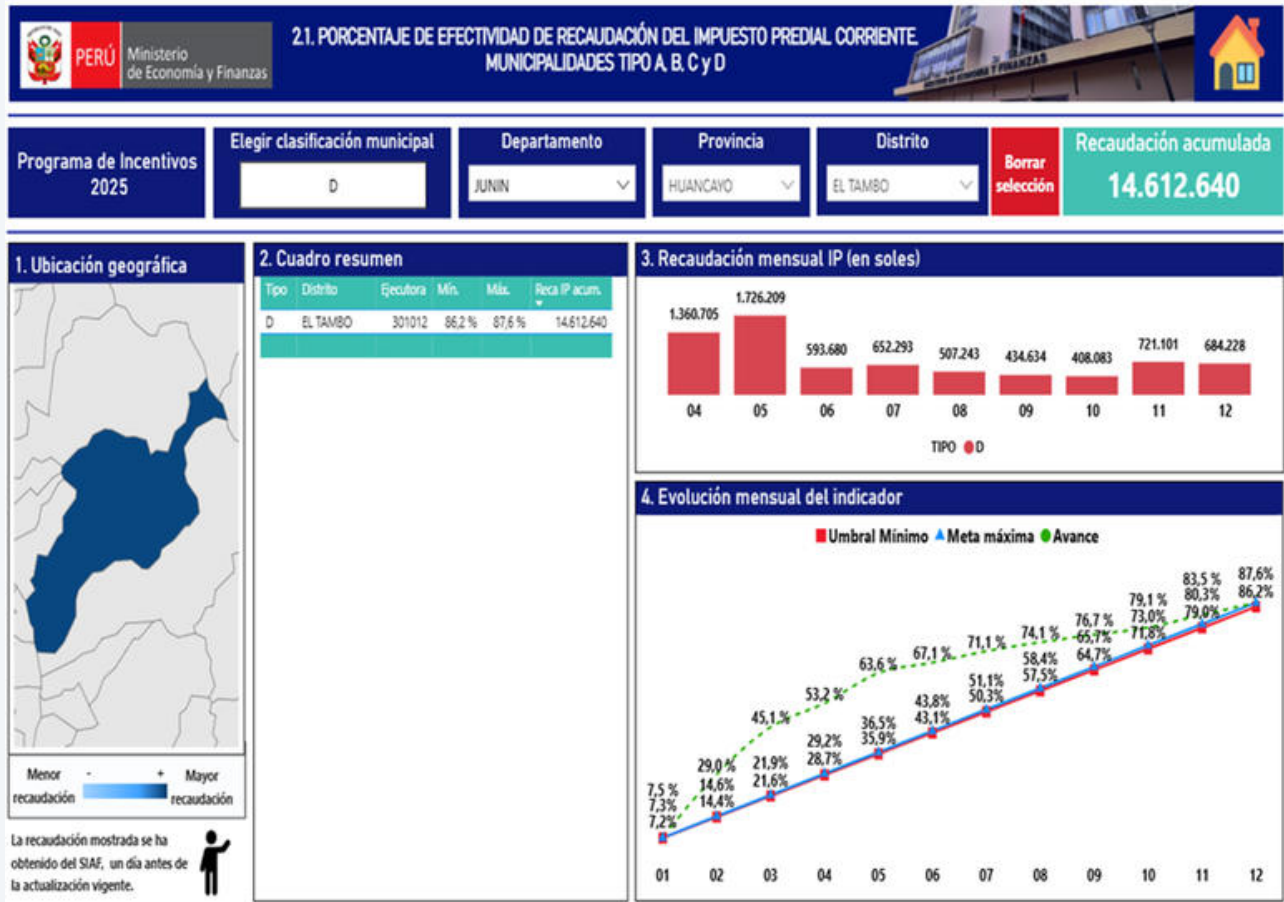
PERÚ Ministerio de Economía y Finanzas

2.1. PORCENTAJE DE EFECTIVIDAD DE RECAUDACIÓN DEL IMPUESTO PREDIAL CORRIENTE. MUNICIPALIDADES TIPO A, B, C y D

Programa de Incentivos 2025

Elegir clasificación municipal
D

Departamento
JUNIN

Provincia
HUANCAYO

Distrito
EL TAMBO

Borrar selección

Recaudación acumulada
14.612.640

1. Ubicación geográfica

Menor recaudación - + Mayor recaudación

La recaudación mostrada se ha obtenido del SIAF, un día antes de la actualización vigente.

2. Cuadro resumen

| Tipo | Distrito | Ejecutora | Mín. | Máx. | Reca IP acum. |
|---|---|---|---|---|---|
| D | EL TAMBO | 301012 | 86,2 % | 87,6 % | 14.612.640 |

3. Recaudación mensual IP (en soles)

1.360.705 1.726.209 593.680 652.293 507.243 434.634 408.083 721.101 684.228
04 05 06 07 08 09 10 11 12

TIPO ● D

4. Evolución mensual del indicador

■ Umbral Mínimo ▲ Meta máxima ● Avance

7,5 % 7,3% 7,2%
29,0 % 14,6% 14,4%
45,1 % 21,9% 21,6%
53,2 % 29,2% 28,7%
63,6 % 36,5% 35,9%
67,1 % 43,8% 43,1%
71,1 % 51,1% 50,3%
74,1 % 58,4% 57,5%
76,7 % 65,7% 64,7%
79,1 % 73,0% 71,8%
83,5 % 80,3% 79,0%
87,6% 86,2%

01 02 03 04 05 06 07 08 09 10 11 12